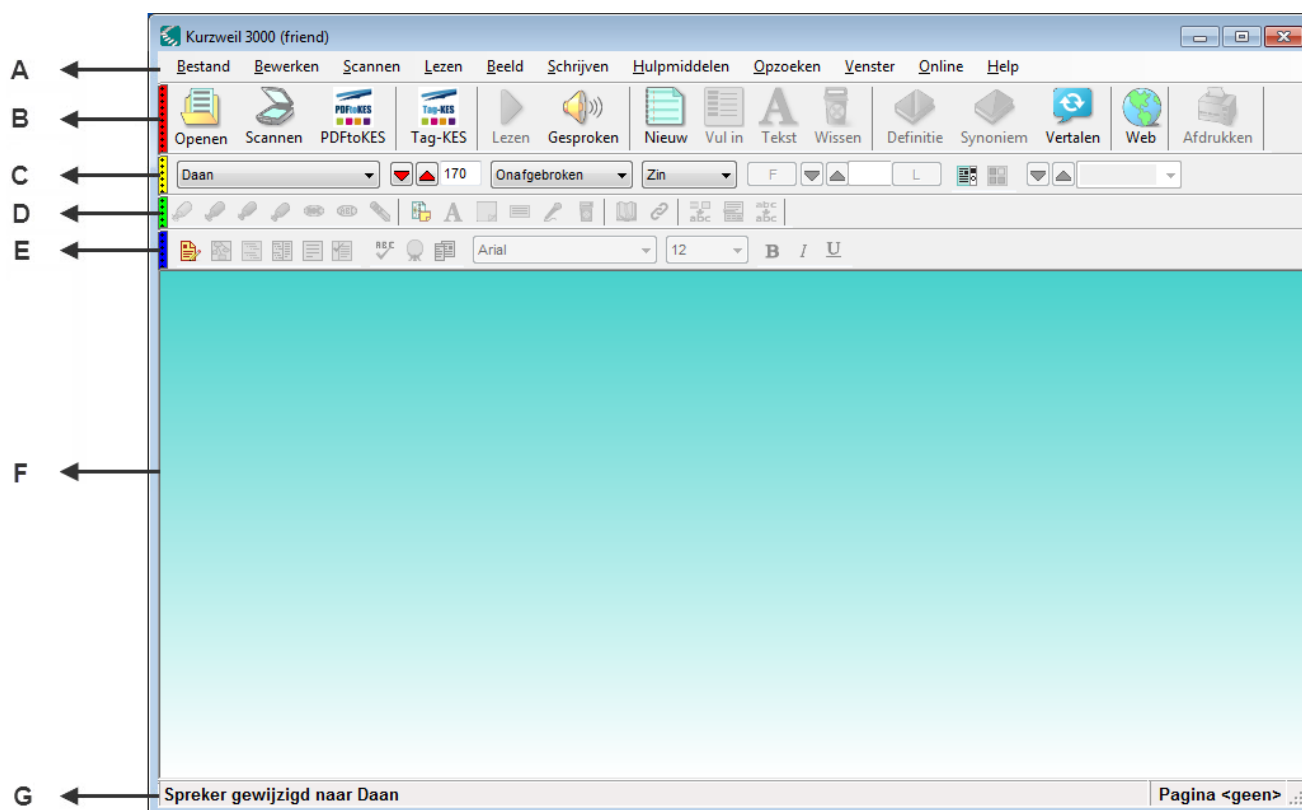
Kurzweil 3000 (friend)

A Bestand Bewerken Scannen Lezen Beeld Schrijven Hulpmiddelen Opzoeken Venster Online Help

B Openen Scannen PDFtoKES Tag-KES Lezen Gesproken Nieuw Vul in Tekst Wissen Definitie Synoniem Vertalen Web Afdrukken

C Daan 170 Onafgebroken Zin F L

D

E Arial 12 B I U

F

G Spreker gewijzigd naar Daan Pagina <geen>